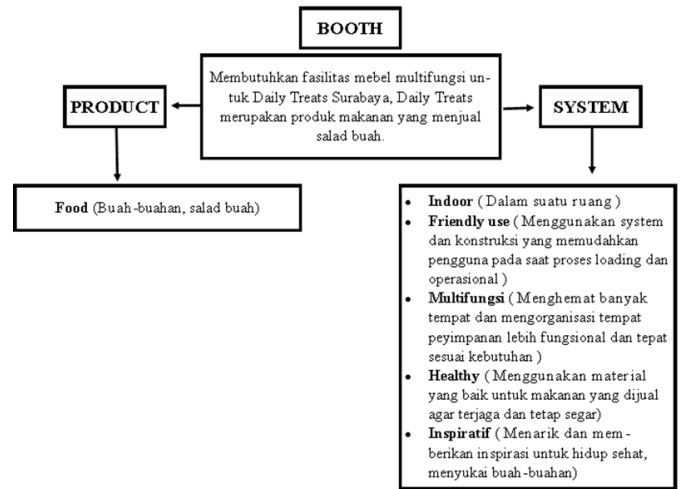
BOOTH

Membutuhkan fasilitas mebel multifungsi untuk Daily Treats Surabaya, Daily Treats merupakan produk makanan yang menjual salad buah.

PRODUCT

Food (Buah-buahan, salad buah)

SYSTEM

- Indoor ( Dalam suatu ruang )
- Friendly use ( Menggunakan system dan konstruksi yang memudahkan pengguna pada saat proses loading dan operasional )
- Multifungsi ( Menghemat banyak tempat dan mengorganisasi tempat peyimpanan lebih fungsional dan tepat sesuai kebutuhan )
- Healthy ( Menggunakan material yang baik untuk makanan yang dijual agar terjaga dan tetap segar)
- Inspiratif ( Menarik dan memberikan inspirasi untuk hidup sehat, menyukai buah-buahan)